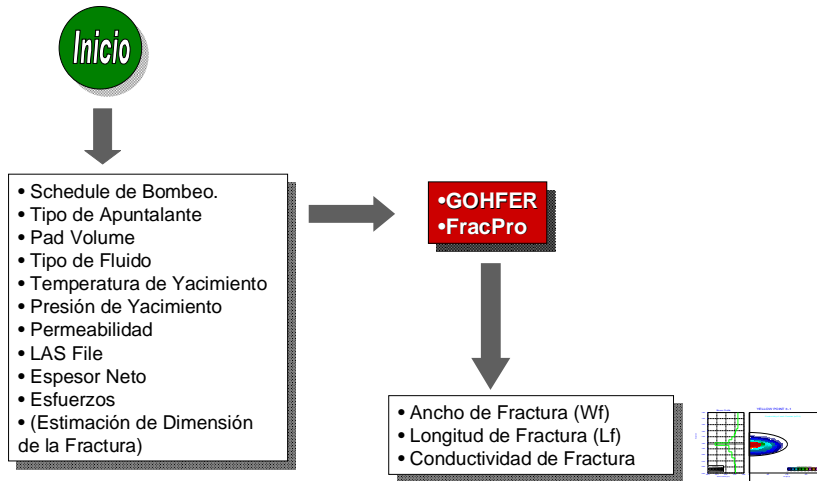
Inicio

• Schedule de Bombeo.
• Tipo de Apuntalante
• Pad Volume
• Tipo de Fluido
• Temperatura de Yacimiento
• Presión de Yacimiento
• Permeabilidad
• LAS File
• Espesor Neto
• Esfuerzos
• (Estimación de Dimensión de la Fractura)

•GOHFER
•FracPro

• Ancho de Fractura (Wf)
• Longitud de Fractura (Lf)
• Conductividad de Fractura

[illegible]